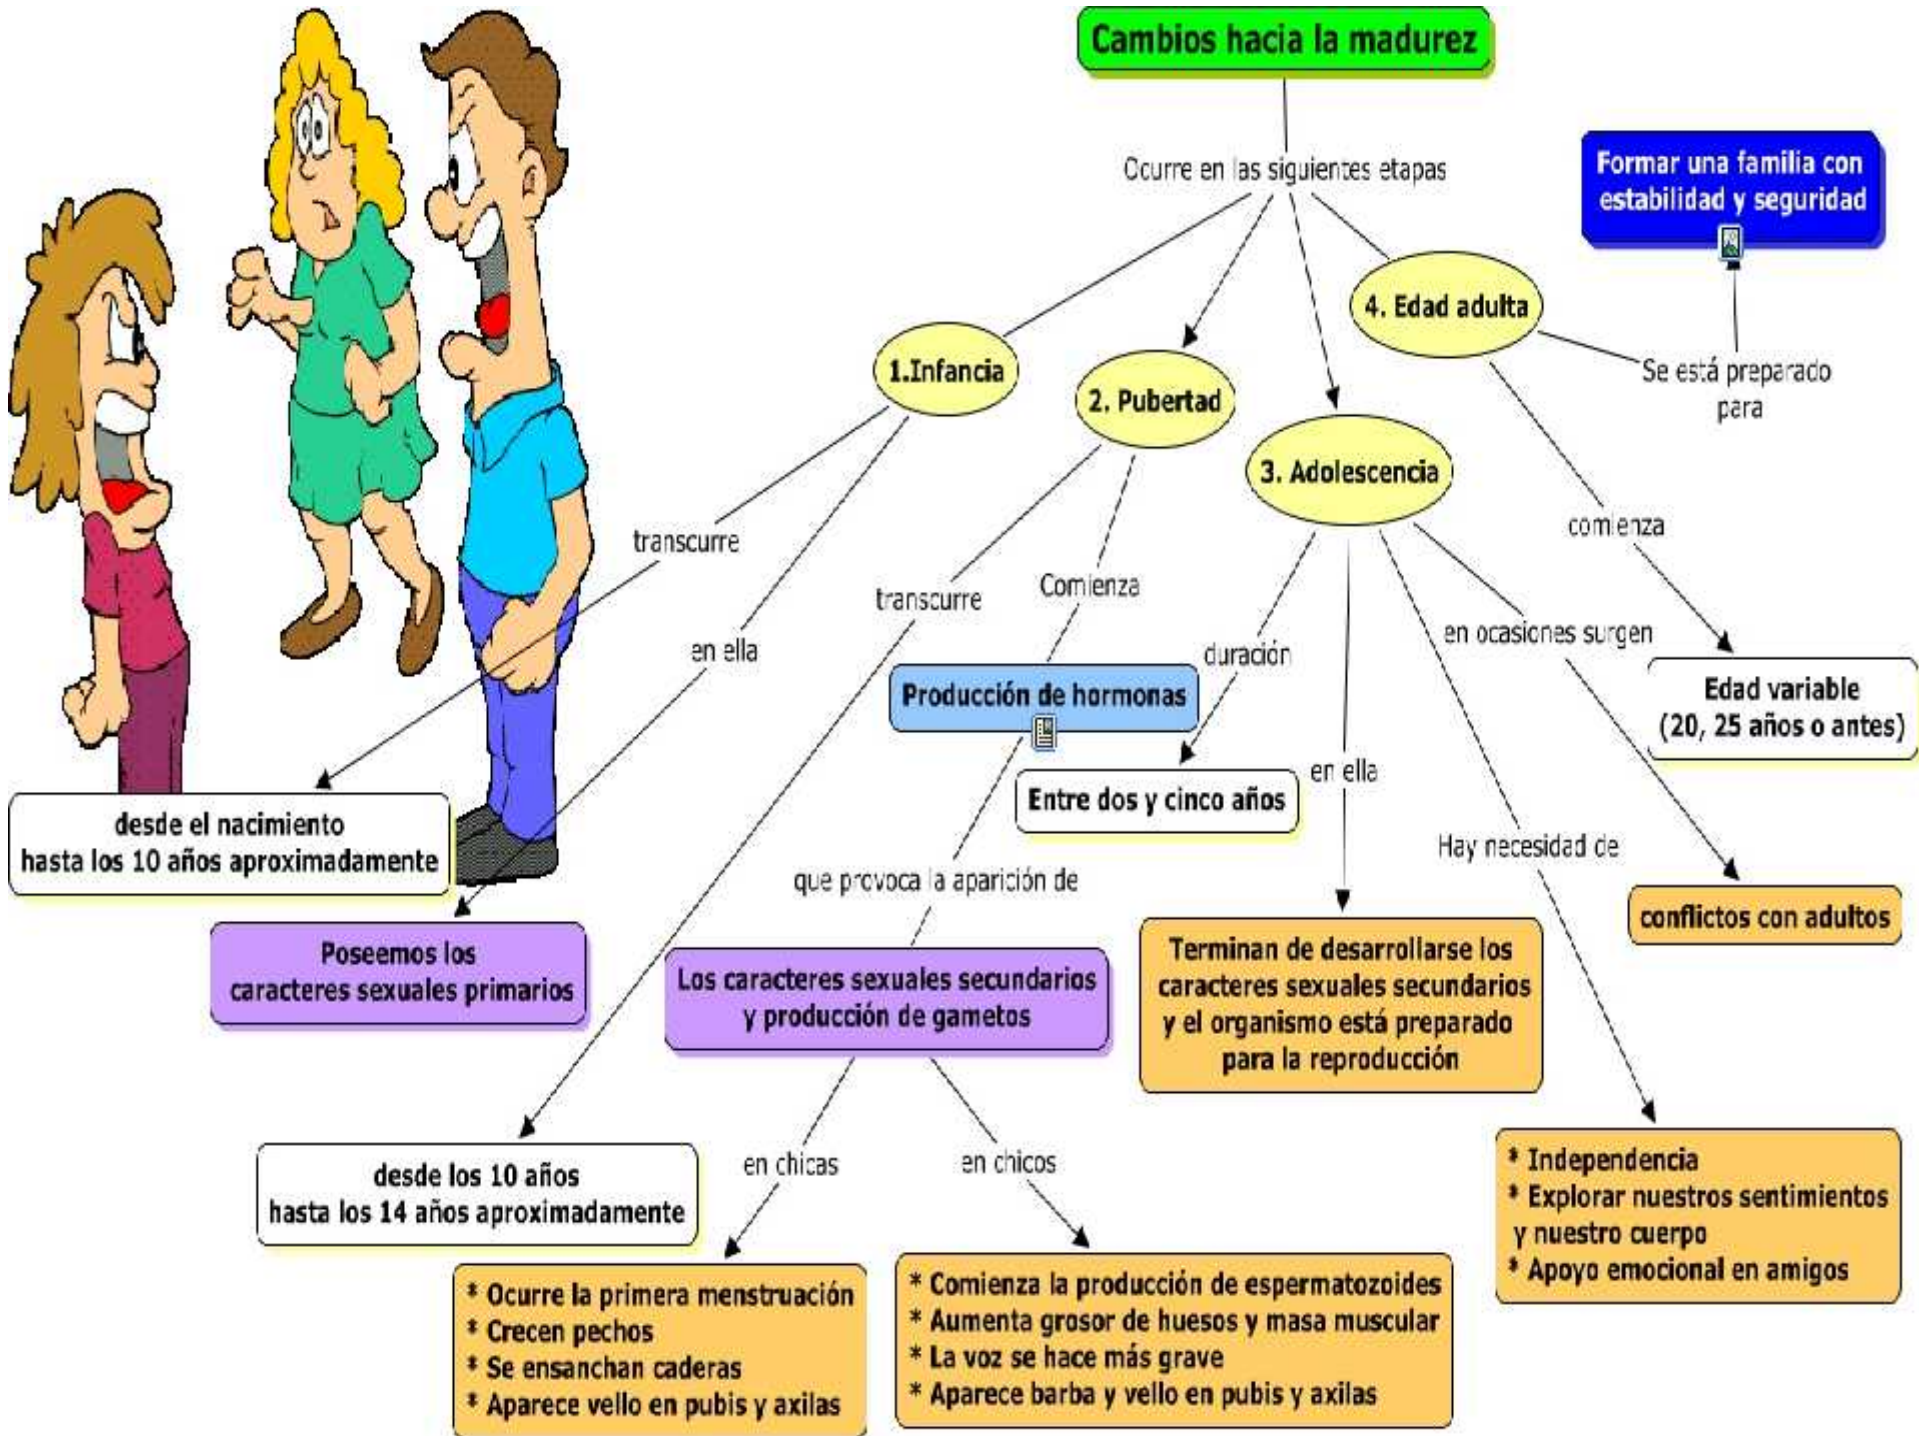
Cambios hacia la madurez

Ocurre en las siguientes etapas

1.Infancia

2. Pubertad

3. Adolescencia

4. Edad adulta

Formar una familia con estabilidad y seguridad

Se está preparado para

comienza

Edad variable (20, 25 años o antes)

transcurre

en ella

desde el nacimiento hasta los 10 años aproximadamente

Poseemos los caracteres sexuales primarios

transcurre

Comienza

Producción de hormonas

que provoca la aparición de

Los caracteres sexuales secundarios y producción de gametos

desde los 10 años hasta los 14 años aproximadamente

en chicas

en chicos

* Ocurre la primera menstruación
* Crecen pechos
* Se ensanchan caderas
* Aparece vello en pubis y axilas

* Comienza la producción de espermatozoides
* Aumenta grosor de huesos y masa muscular
* La voz se hace más grave
* Aparece barba y vello en pubis y axilas

duración

Entre dos y cinco años

en ella

Terminan de desarrollarse los caracteres sexuales secundarios y el organismo está preparado para la reproducción

Hay necesidad de

* Independencia
* Explorar nuestros sentimientos y nuestro cuerpo
* Apoyo emocional en amigos

en ocasiones surgen

conflictos con adultos